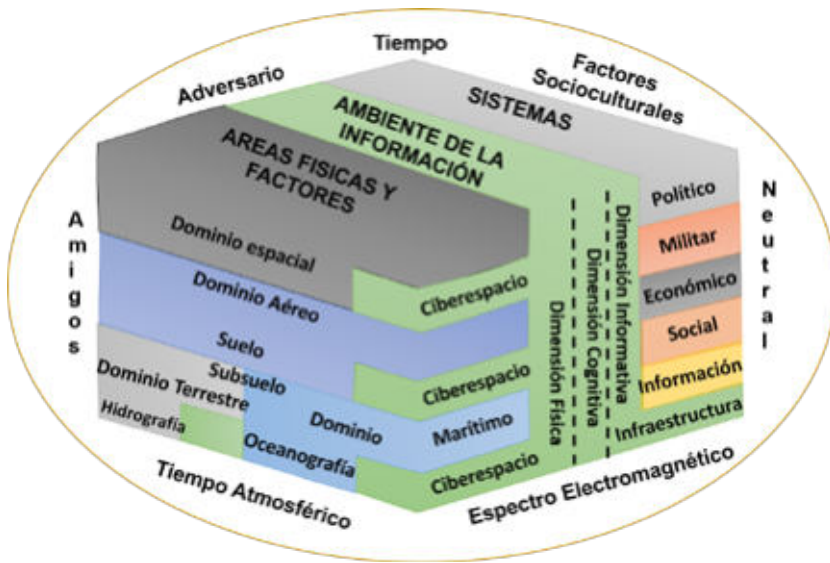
Tiempo

Adversario

Factores Socioculturales

SISTEMAS

AMBIENTE DE LA INFORMACIÓN

AREAS FISICAS Y FACTORES

Amigos

Neutral

Político

Militar

Económico

Social

Información

Infraestructura

Dimensión Informativa

Dimensión Cognitiva

Dimensión Física

Dominio espacial

Ciberespacio

Dominio Aéreo

Suelo

Subsuelo

Ciberespacio

Dominio Terrestre

Hidrografía

Dominio

Marítimo

Oceanografía

Ciberespacio

Tiempo Atmosférico

Espectro Electromagnético